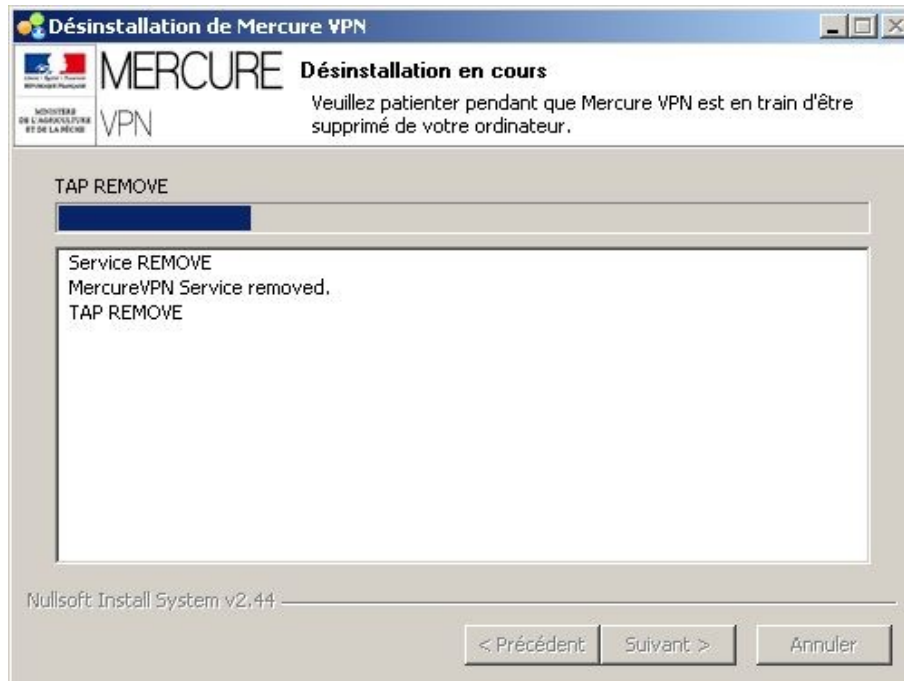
Désinstallation de Mercure VPN

Liberté • Égalité • Fraternité
RÉPUBLIQUE FRANÇAISE

MINISTÈRE
DE L'AGRICULTURE
ET DE LA PÊCHE

MERCURE
VPN

Désinstallation en cours

Veuillez patienter pendant que Mercure VPN est en train d'être supprimé de votre ordinateur.

TAP REMOVE

Service REMOVE
MercureVPN Service removed.
TAP REMOVE

Nullsoft Install System v2.44

< Précédent | Suivant > | Annuler